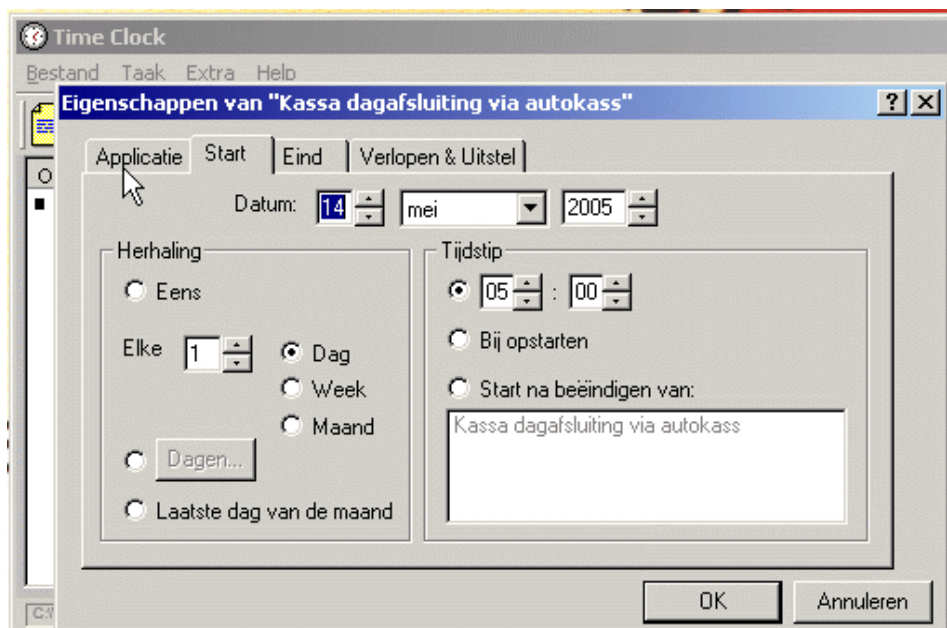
Time Clock
Bestand Taak Extra Help
Eigenschappen van "Kassa dagafsluiting via autokass"
?
Applicatie Start Eind Verlopen & Uitstel
Datum: 14 mei 2005
Herhaling
Eens
Elke 1
Dag
Week
Maand
Dagen...
Laatste dag van de maand
Tijdstip
05 : 00
Bij opstarten
Start na beëindigen van:
Kassa dagafsluiting via autokass
OK
Annuleren